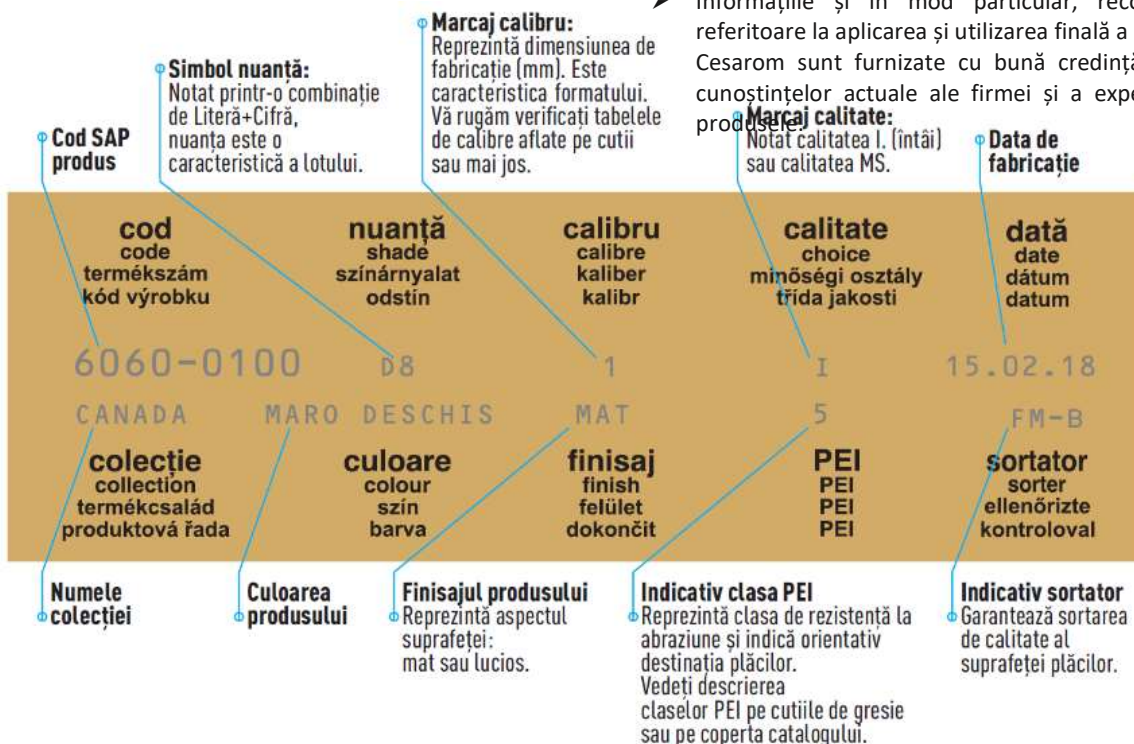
Informațiile și în mod particular, reco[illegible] referitoare la aplicarea și utilizarea finală a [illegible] Cesarom sunt furnizate cu bună credință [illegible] cunoștințelor actuale ale firmei și a expe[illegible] produsele.

Cod SAP produs

Simbol nuanță:
Notat printr-o combinație de Literă+Cifră, nuanța este o caracteristică a lotului.

Marcaj calibru:
Reprezintă dimensiunea de fabricație (mm). Este caracteristica formatului. Vă rugăm verificați tabelele de calibre aflate pe cutii sau mai jos.

Marcaj calitate:
Notat calitatea I. (întâi) sau calitatea MS.

Data de fabricație

cod
code
termékszám
kód výrobku

nuanță
shade
színárnyalat
odstín

calibru
calibre
kaliber
kalibr

calitate
choice
minőségi osztály
třída jakosti

dată
date
dátum
datum

6060-0100 D8 1 I 15.02.18

CANADA MARO DESCHIS MAT 5 FM-B

colecție
collection
termékcsalád
produktová řada

culoare
colour
szín
barva

finisaj
finish
felület
dokončit

PEI
PEI
PEI
PEI

sortator
sorter
ellenőrizte
kontroloval

Numele colecției

Culoarea produsului

Finisajul produsului
Reprezintă aspectul suprafeței: mat sau lucios.

Indicativ clasa PEI
Reprezintă clasa de rezistență la abraziune și indică orientativ destinația plăcilor. Vedeți descrierea claselor PEI pe cutiile de gresie sau pe coperta catalogului.

Indicativ sortator
Garantează sortarea de calitate al suprafeței plăcilor.